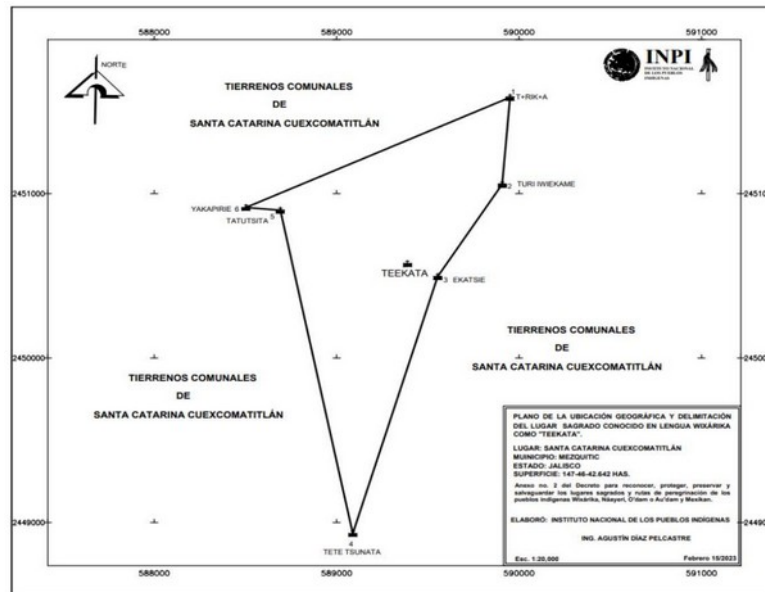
588000 589000 590000 591000

NORTE

INPI INSTITUTO NACIONAL DE LOS PUEBLOS INDÍGENAS

TIERRENOS COMUNALES
DE
SANTA CATARINA CUEXCOMATITLÁN

1 T+RIK+A

2451000 2451000

2 TURI IWIEKAME

YAKAPIRIE 6

TATUTSITA 5

TEEKATA

3 EKATSIE

TIERRENOS COMUNALES
DE
SANTA CATARINA CUEXCOMATITLÁN

2450000 2450000

TIERRENOS COMUNALES
DE
SANTA CATARINA CUEXCOMATITLÁN

PLANO DE LA UBICACIÓN GEOGRÁFICA Y DELIMITACIÓN DEL LUGAR SAGRADO CONOCIDO EN LENGUA WIXÁRIKA COMO "TEEKATA".

LUGAR: SANTA CATARINA CUEXCOMATITLÁN
MUNICIPIO: MEZQUITIC
ESTADO: JALISCO
SUPERFICIE: 147-46-42.642 HAS.

Anexo no. 2 del Decreto para reconocer, proteger, preservar y salvaguardar los lugares sagrados y rutas de peregrinación de los pueblos indígenas Wixárika, Náayeri, O'dam o Au'dam y Mexikan.

ELABORÓ: INSTITUTO NACIONAL DE LOS PUEBLOS INDÍGENAS

ING. AGUSTÍN DÍAZ PELCASTRE

Esc. 1:20,000 Febrero 15/2023

2449000 2449000

4
TETE TSUNATA

588000 589000 590000 591000